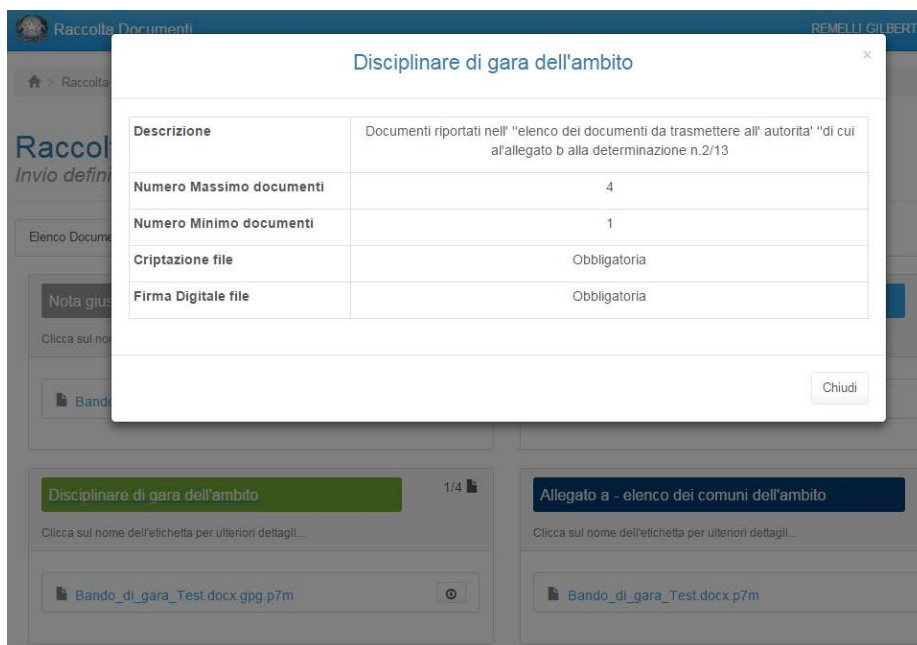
Raccolta Documenti

REMELLI GILBERT

Raccolta

Raccol
Invio defini

Elenco Docume

Nota gius

Clicca sul no

Band

Disciplinare di gara dell'ambito

×

| Descrizione | Documenti riportati nell' "elenco dei documenti da trasmettere all' autorita' "di cui al'allegato b alla determinazione n.2/13 |
|---|---|
| Numero Massimo documenti | 4 |
| Numero Minimo documenti | 1 |
| Criptazione file | Obbligatoria |
| Firma Digitale file | Obbligatoria |

Chiudi

Disciplinare di gara dell'ambito

1/4

Clicca sul nome dell'etichetta per ulteriori dettagli...

Bando_di_gara_Test.docx.gpg.p7m

Allegato a - elenco dei comuni dell'ambito

Clicca sul nome dell'etichetta per ulteriori dettagli...

Bando_di_gara_Test.docx.p7m